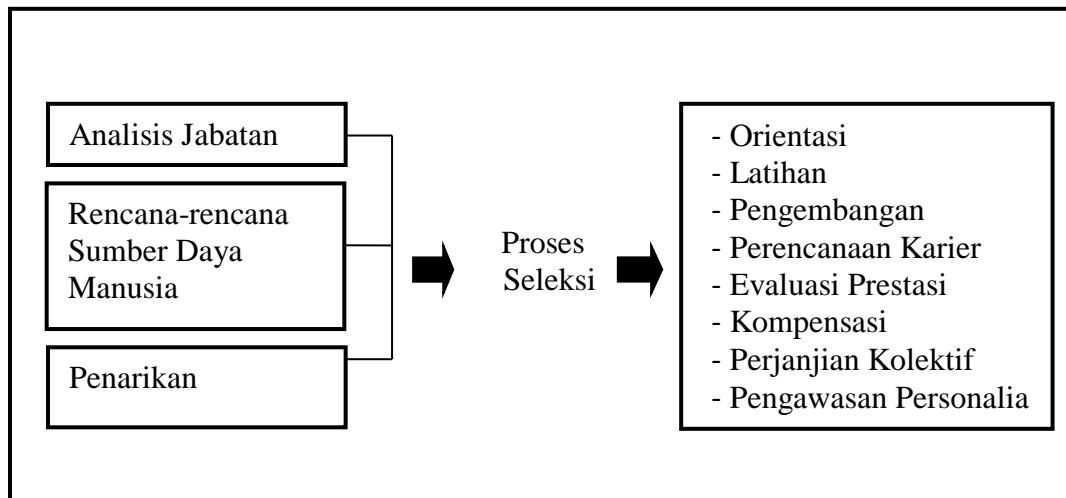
Analisis Jabatan

Rencana-rencana Sumber Daya Manusia

Penarikan

Proses Seleksi

- Orientasi
- Latihan
- Pengembangan
- Perencanaan Karier
- Evaluasi Prestasi
- Kompensasi
- Perjanjian Kolektif
- Pengawasan Personalia